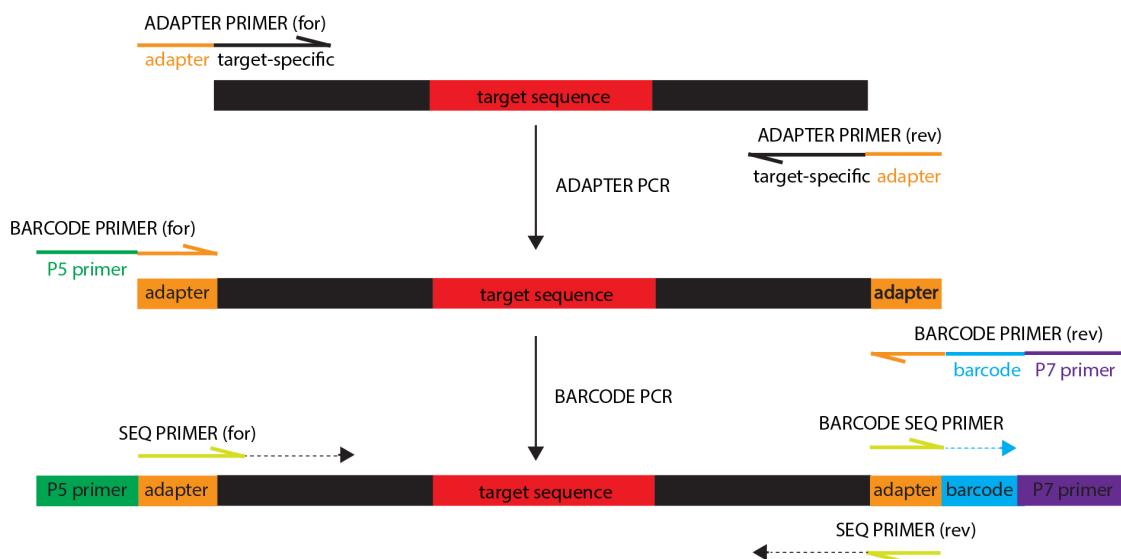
ADAPTER PRIMER (for)

adapter target-specific

target sequence

ADAPTER PRIMER (rev)

ADAPTER PCR

target-specific adapter

BARCODE PRIMER (for)

P5 primer

adapter

target sequence

adapter

BARCODE PRIMER (rev)

barcode P7 primer

BARCODE PCR

SEQ PRIMER (for)

BARCODE SEQ PRIMER

P5 primer

adapter

target sequence

adapter

barcode

P7 primer

SEQ PRIMER (rev)